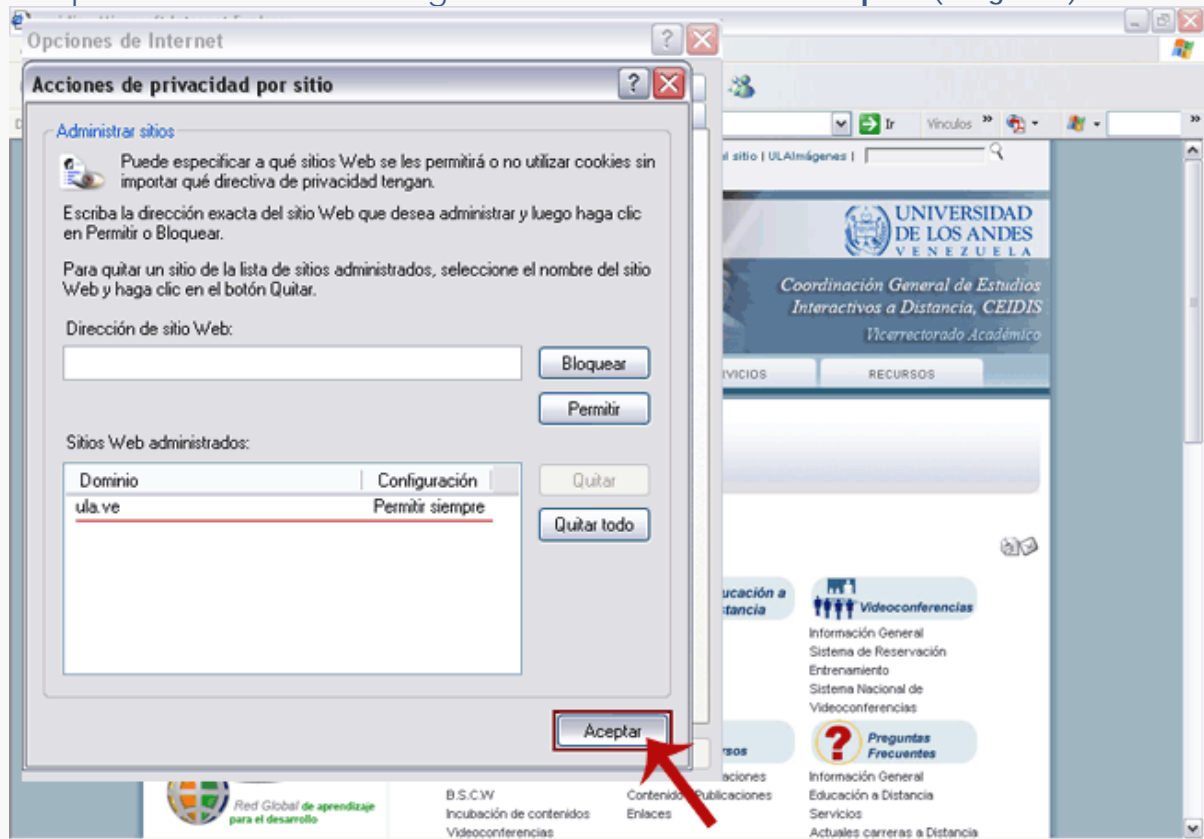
Opciones de Internet

Acciones de privacidad por sitio

Administrar sitios

Puede especificar a qué sitios Web se les permitirá o no utilizar cookies sin importar qué directiva de privacidad tengan.

Escriba la dirección exacta del sitio Web que desea administrar y luego haga clic en Permitir o Bloquear.

Para quitar un sitio de la lista de sitios administrados, seleccione el nombre del sitio Web y haga clic en el botón Quitar.

Dirección de sitio Web:

Bloquear

Permitir

Sitios Web administrados:

| Dominio | Configuración |
|---|---|
| ula.ve | Permitir siempre |

Quitar

Quitar todo

Aceptar

Ir
Vínculos
l sitio | ULAImágenes |

UNIVERSIDAD DE LOS ANDES VENEZUELA

Coordinación General de Estudios Interactivos a Distancia, CEIDIS

Vicerrectorado Académico

RVICIOS
RECURSOS

ucación a stancia

Videoconferencias
Información General
Sistema de Reservación
Entrenamiento
Sistema Nacional de Videoconferencias

rsos

Preguntas Frecuentes
Información General
Educación a Distancia
Servicios
Actuales carreras a Distancia

Red Global de aprendizaje para el desarrollo

B.S.C.W
Incubación de contenidos
Videoconferencias

aciones
Contenido Publicaciones
Enlaces